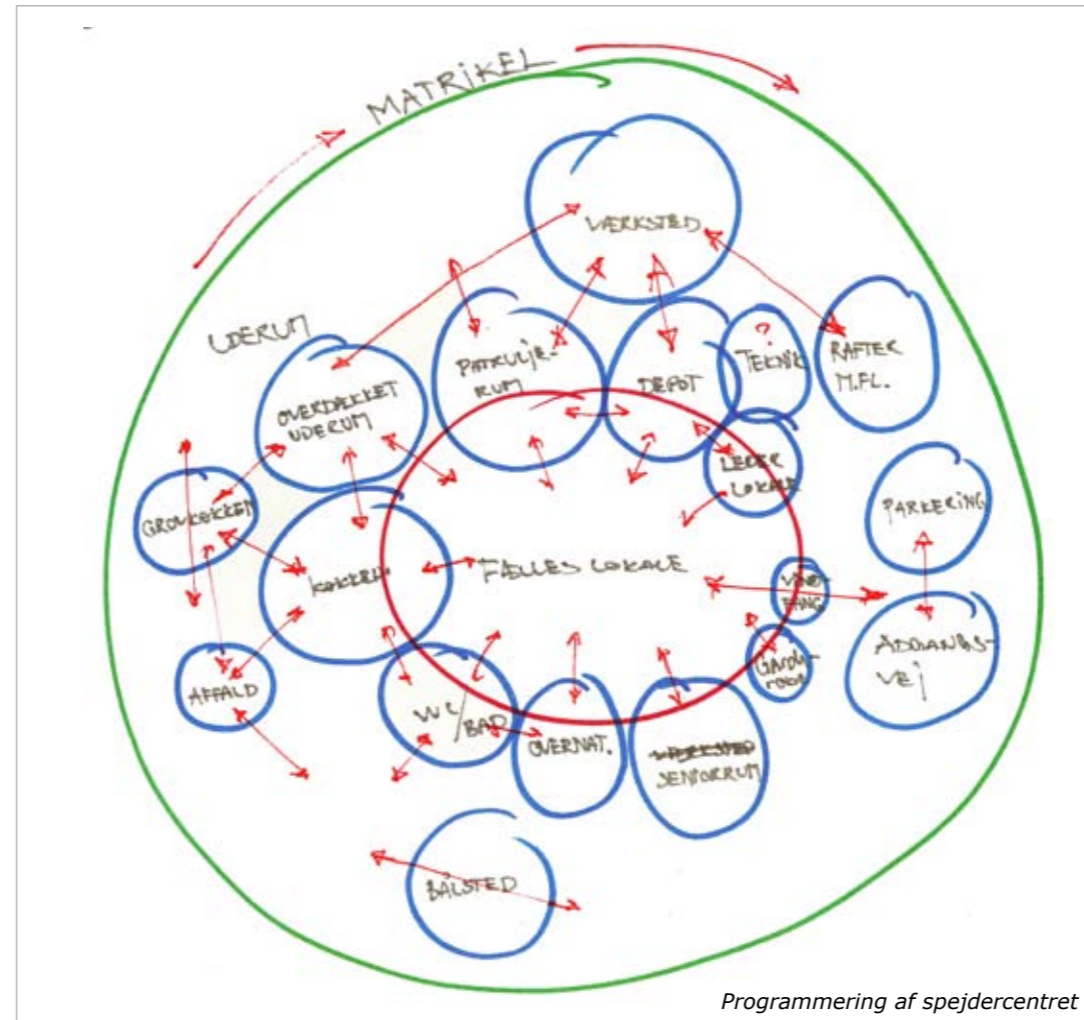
MATRIKEL

VÆRKSTED

UDERUM

PATRULJE-RUM

DEPOT

? TEKNIK

RAFTER M.FL.

OVERDÆKKET UDERUM

LEDER LOKALE

PARKERING

GROVKØKKEN

KØKKEN

FÆLLES LOKALE

VINDFANG

ADGANGS-VEJ

GARDEROBE

AFFALD

WC/BAD

OVERNAT.

~~VÆRKSTED~~ SENIORRUM

BÅLSTED

Programmering af spejdercentret